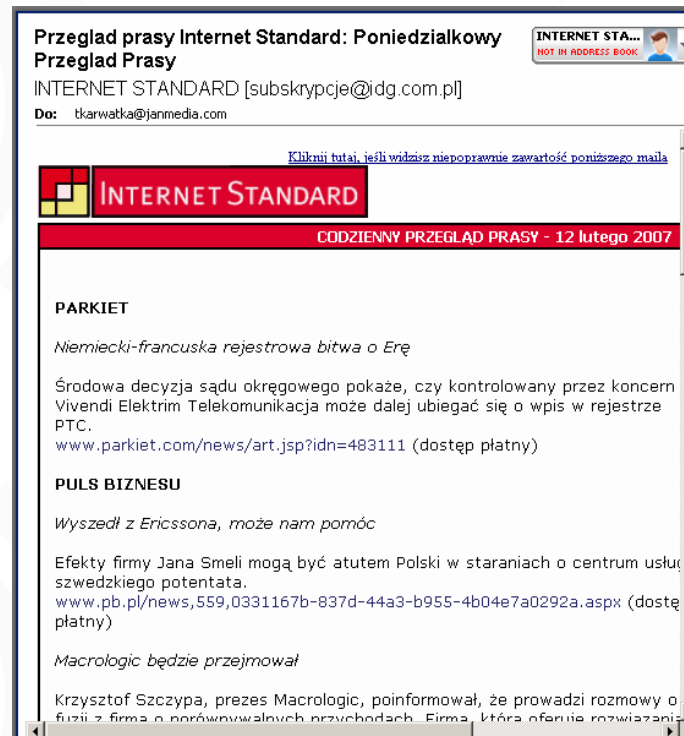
Przeglad prasy Internet Standard: Poniedzialkowy Przeglad Prasy

INTERNET STA...
NOT IN ADDRESS BOOK

INTERNET STANDARD [subskrypcje@idg.com.pl]

Do: tkarwatka@janmedia.com

Kliknij tutaj, jeśli widzisz niepoprawnie zawartość poniższego maila

INTERNET STANDARD

CODZIENNY PRZEGLĄD PRASY - 12 lutego 2007

PARKIET

Niemiecki-francuska rejestrowa bitwa o Erę

Środowa decyzja sądu okręgowego pokaże, czy kontrolowany przez koncern Vivendi Elektrim Telekomunikacja może dalej ubiegać się o wpis w rejestrze PTC.
www.parkiet.com/news/art.jsp?idn=483111 (dostęp płatny)

PULS BIZNESU

Wyszedł z Ericssona, może nam pomóc

Efekty firmy Jana Smeli mogą być atutem Polski w staraniach o centrum usług szwedzkiego potentata.
www.pb.pl/news,559,0331167b-837d-44a3-b955-4b04e7a0292a.aspx (dostęp płatny)

Macrologic będzie przejmował

Krzysztof Szczypa, prezes Macrologic, poinformował, że prowadzi rozmowy o fuzji z firmą o porównywalnych przychodach. Firma, która oferuje rozwiązani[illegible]